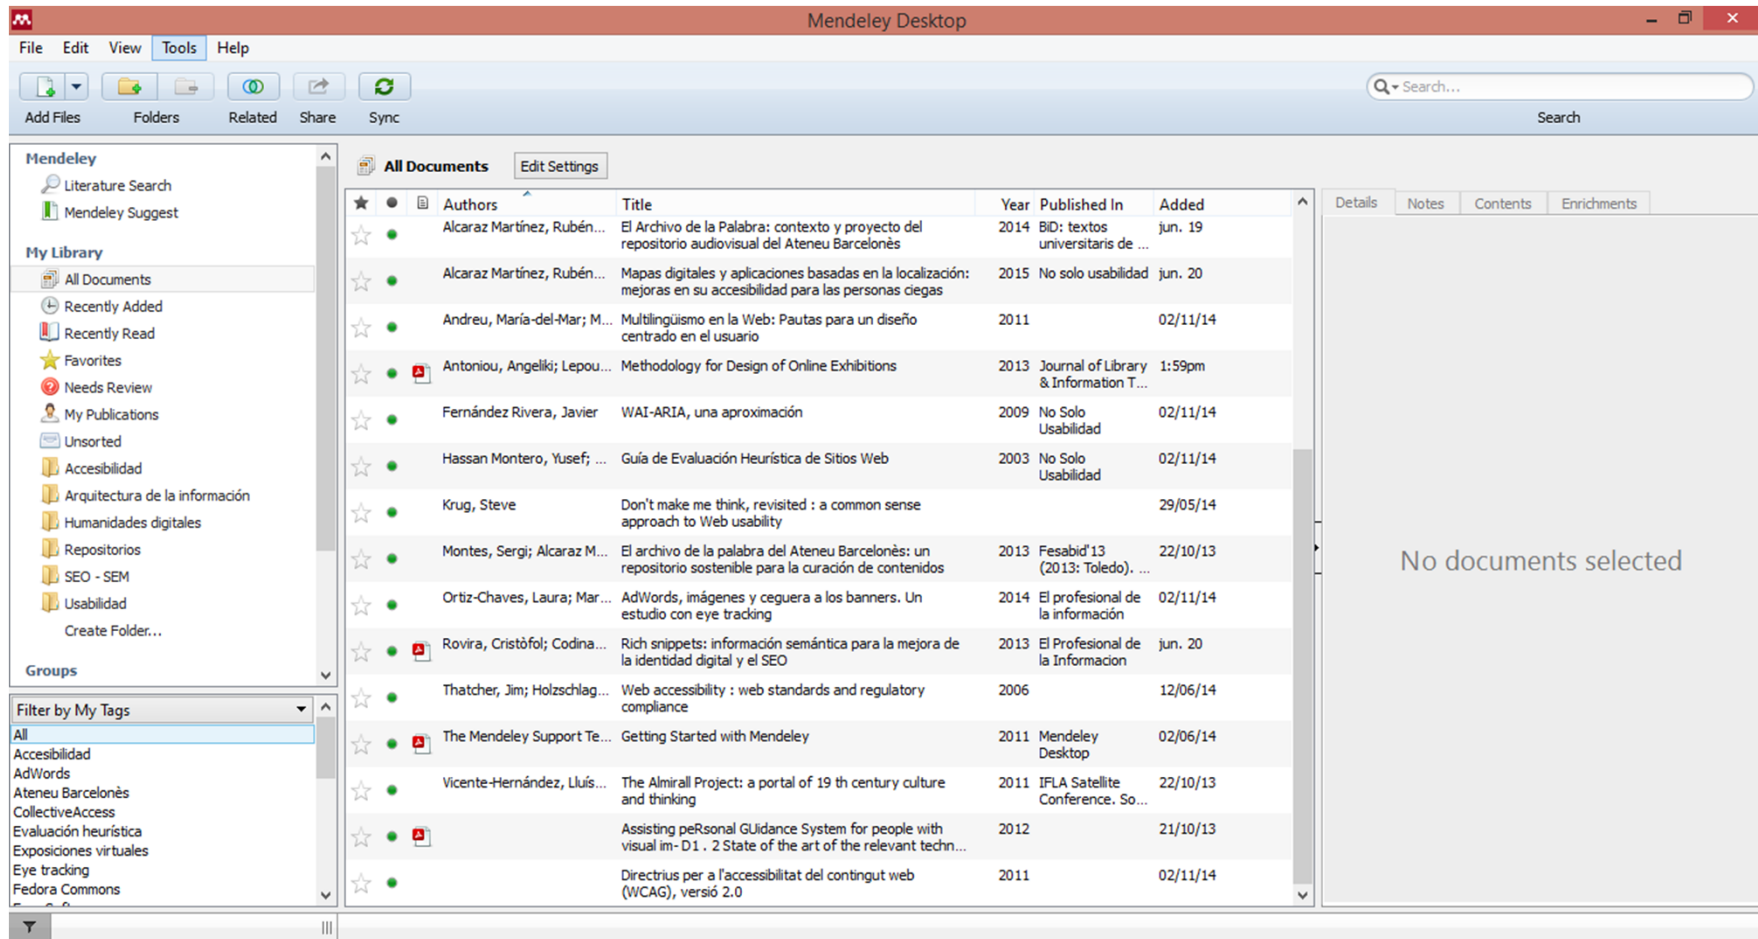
Mendeley Desktop

File Edit View Tools Help

Add Files Folders Related Share Sync

Search...

Search

Mendeley
Literature Search
Mendeley Suggest

My Library
All Documents
Recently Added
Recently Read
Favorites
Needs Review
My Publications
Unsorted
Accesibilidad
Arquitectura de la información
Humanidades digitales
Repositorios
SEO - SEM
Usabilidad
Create Folder...

Groups

Filter by My Tags
All
Accesibilidad
AdWords
Ateneu Barcelonès
CollectiveAccess
Evaluación heurística
Exposiciones virtuales
Eye tracking
Fedora Commons

All Documents Edit Settings

| Authors | Title | Year | Published In | Added |
|---|---|---|---|---|
| Alcaraz Martínez, Rubén... | El Archivo de la Palabra: contexto y proyecto del repositorio audiovisual del Ateneu Barcelonès | 2014 | BiD: textos universitaris de ... | jun. 19 |
| Alcaraz Martínez, Rubén... | Mapas digitales y aplicaciones basadas en la localización: mejoras en su accesibilidad para las personas ciegas | 2015 | No solo usabilidad | jun. 20 |
| Andreu, María-del-Mar; M... | Multilingüismo en la Web: Pautas para un diseño centrado en el usuario | 2011 | | 02/11/14 |
| Antoniou, Angeliki; Lepou... | Methodology for Design of Online Exhibitions | 2013 | Journal of Library & Information T... | 1:59pm |
| Fernández Rivera, Javier | WAI-ARIA, una aproximación | 2009 | No Solo Usabilidad | 02/11/14 |
| Hassan Montero, Yusef; ... | Guía de Evaluación Heurística de Sitios Web | 2003 | No Solo Usabilidad | 02/11/14 |
| Krug, Steve | Don't make me think, revisited : a common sense approach to Web usability | | | 29/05/14 |
| Montes, Sergi; Alcaraz M... | El archivo de la palabra del Ateneu Barcelonès: un repositorio sostenible para la curación de contenidos | 2013 | Fesabid'13 (2013: Toledo). ... | 22/10/13 |
| Ortiz-Chaves, Laura; Mar... | AdWords, imágenes y ceguera a los banners. Un estudio con eye tracking | 2014 | El profesional de la información | 02/11/14 |
| Rovira, Cristòfol; Codina... | Rich snippets: información semántica para la mejora de la identidad digital y el SEO | 2013 | El Profesional de la Informacion | jun. 20 |
| Thatcher, Jim; Holzschlag... | Web accessibility : web standards and regulatory compliance | 2006 | | 12/06/14 |
| The Mendeley Support Te... | Getting Started with Mendeley | 2011 | Mendeley Desktop | 02/06/14 |
| Vicente-Hernández, Lluís... | The Almirall Project: a portal of 19 th century culture and thinking | 2011 | IFLA Satellite Conference. So... | 22/10/13 |
| | Assisting peRsonal GUidance System for people with visual im- D1 . 2 State of the art of the relevant techn... | 2012 | | 21/10/13 |
| | Directrius per a l'accessibilitat del contingut web (WCAG), versió 2.0 | 2011 | | 02/11/14 |

Details Notes Contents Enrichments

No documents selected